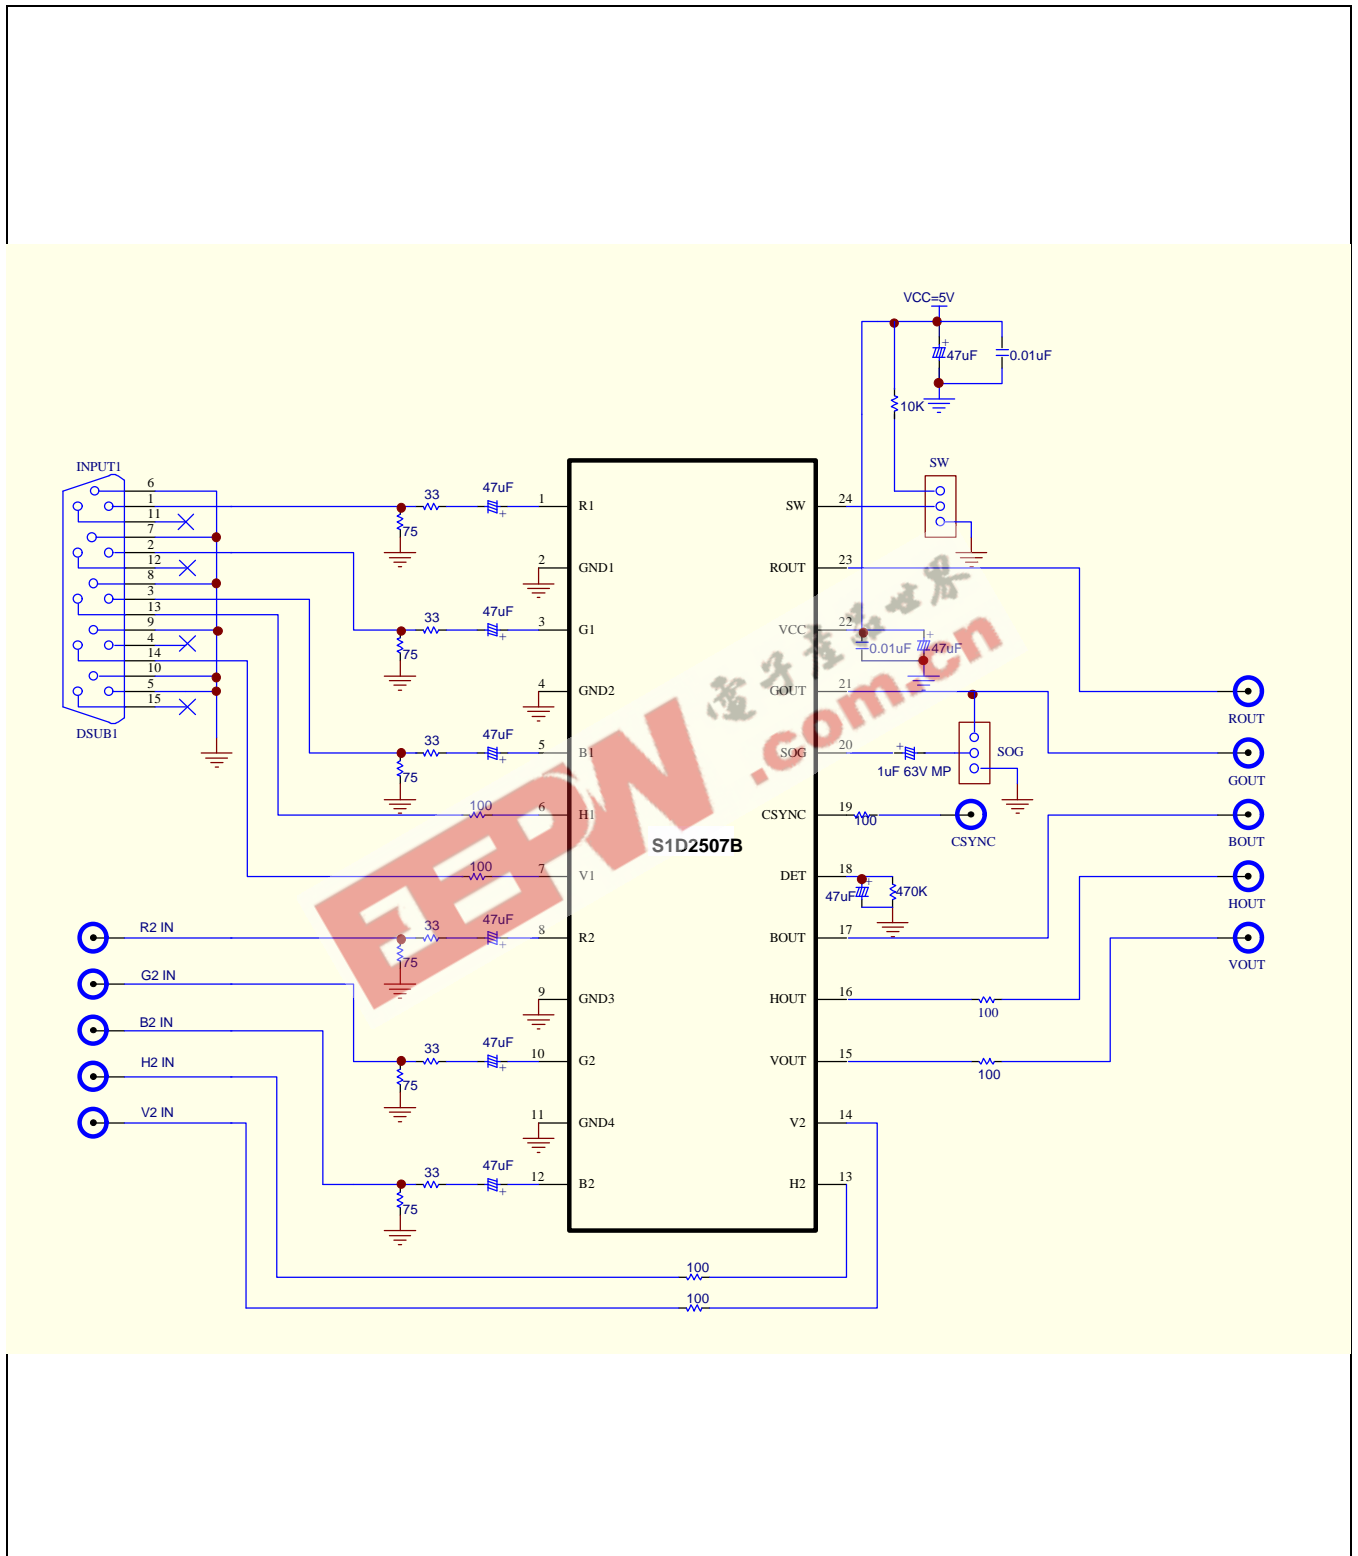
VCC=5V
47uF
0.01uF
10K
SW
INPUT1
6
1
11
7
2
12
8
3
13
9
4
14
10
5
15
DSUB1
33
47uF
75
1
R1
2
GND1
33
47uF
75
3
G1
4
GND2
33
47uF
75
5
B1
100
6
H1
100
7
V1
R2 IN
33
47uF
75
8
R2
G2 IN
9
GND3
B2 IN
33
47uF
75
10
G2
H2 IN
V2 IN
11
GND4
33
47uF
75
12
B2
S1D2507B
SW
24
ROUT
23
VCC
22
0.01uF
47uF
GOUT
21
SOG
20
1uF 63V MP
SOG
CSYNC
19
100
CSYNC
DET
18
47uF
470K
BOUT
17
HOUT
16
100
VOUT
15
100
V2
14
H2
13
100
100
ROUT
GOUT
BOUT
HOUT
VOUT
电子产品世界
EEPW .com.cn